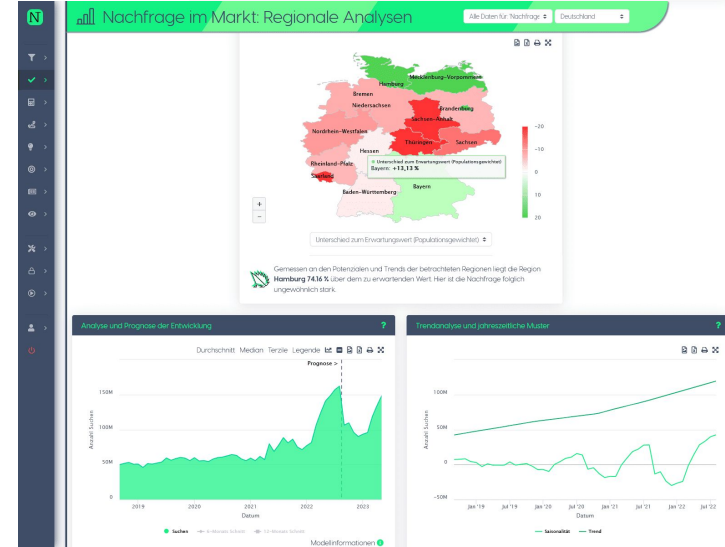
N

Nachfrage im Markt: Regionale Analysen

Alle Daten für 'Nachfrage'

Deutschland

Mecklenburg-Vorpommern
Hamburg
Bremen
Brandenburg
Niedersachsen
Sachsen-Anhalt
Nordrhein-Westfalen
Thüringen
Sachsen
Hessen
Rheinland-Pfalz
Saarland
Bayern
Baden-Württemberg

Unterschied zum Erwartungswert (Populationsgewichtet)
Bayern: +13,13 %

-20
-10
0
10
20

+
−

Unterschied zum Erwartungswert (Populationsgewichtet)

Gemessen an den Potenzialen und Trends der betrachteten Regionen liegt die Region **Hamburg 74.16 %** über dem zu erwartenden Wert. Hier ist die Nachfrage folglich ungewöhnlich stark.

Analyse und Prognose der Entwicklung

?

Durchschnitt Median Terzile Legende

Prognose >

150M
100M
50M
0

Anzahl Suchen

2019 2020 2021 2022 2023

Datum

Suchen 6-Monats Schnitt 12-Monats Schnitt

Modellinformationen

Trendanalyse und jahreszeitliche Muster

?

100M
50M
0
-50M

Anzahl Suchen

Jan '19 Jul '19 Jan '20 Jul '20 Jan '21 Jul '21 Jan '22 Jul '22

Datum

Saisonalität Trend